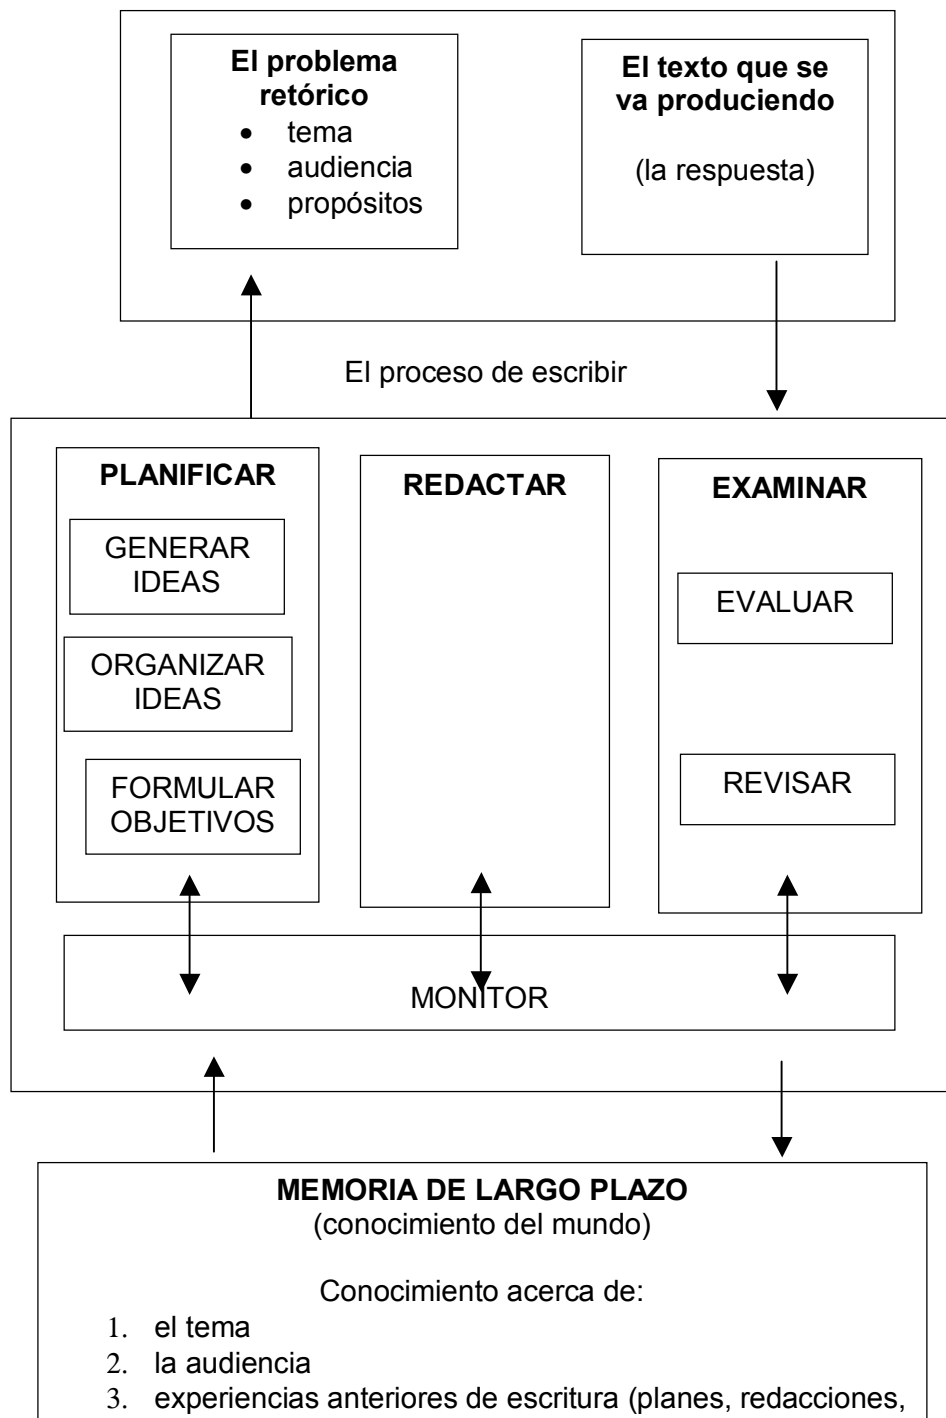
**El problema retórico**
- tema
- audiencia
- propósitos

**El texto que se va produciendo**

(la respuesta)

El proceso de escribir

**PLANIFICAR**

GENERAR IDEAS

ORGANIZAR IDEAS

FORMULAR OBJETIVOS

**REDACTAR**

**EXAMINAR**

EVALUAR

REVISAR

MONITOR

**MEMORIA DE LARGO PLAZO**
(conocimiento del mundo)

Conocimiento acerca de:
1. el tema
2. la audiencia
3. experiencias anteriores de escritura (planes, redacciones,